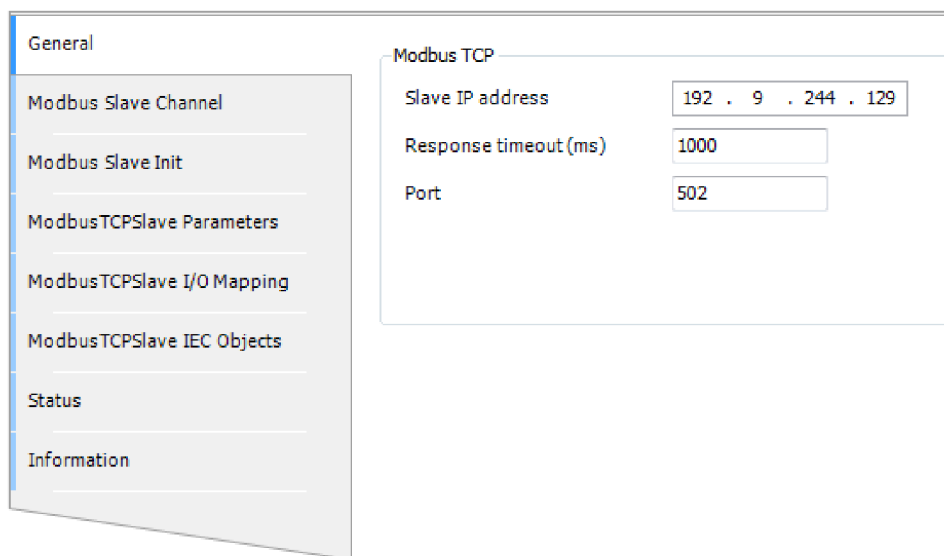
General

Modbus Slave Channel

Modbus Slave Init

ModbusTCPSlave Parameters

ModbusTCPSlave I/O Mapping

ModbusTCPSlave IEC Objects

Status

Information

Modbus TCP

Slave IP address 192 . 9 . 244 . 129

Response timeout (ms) 1000

Port 502